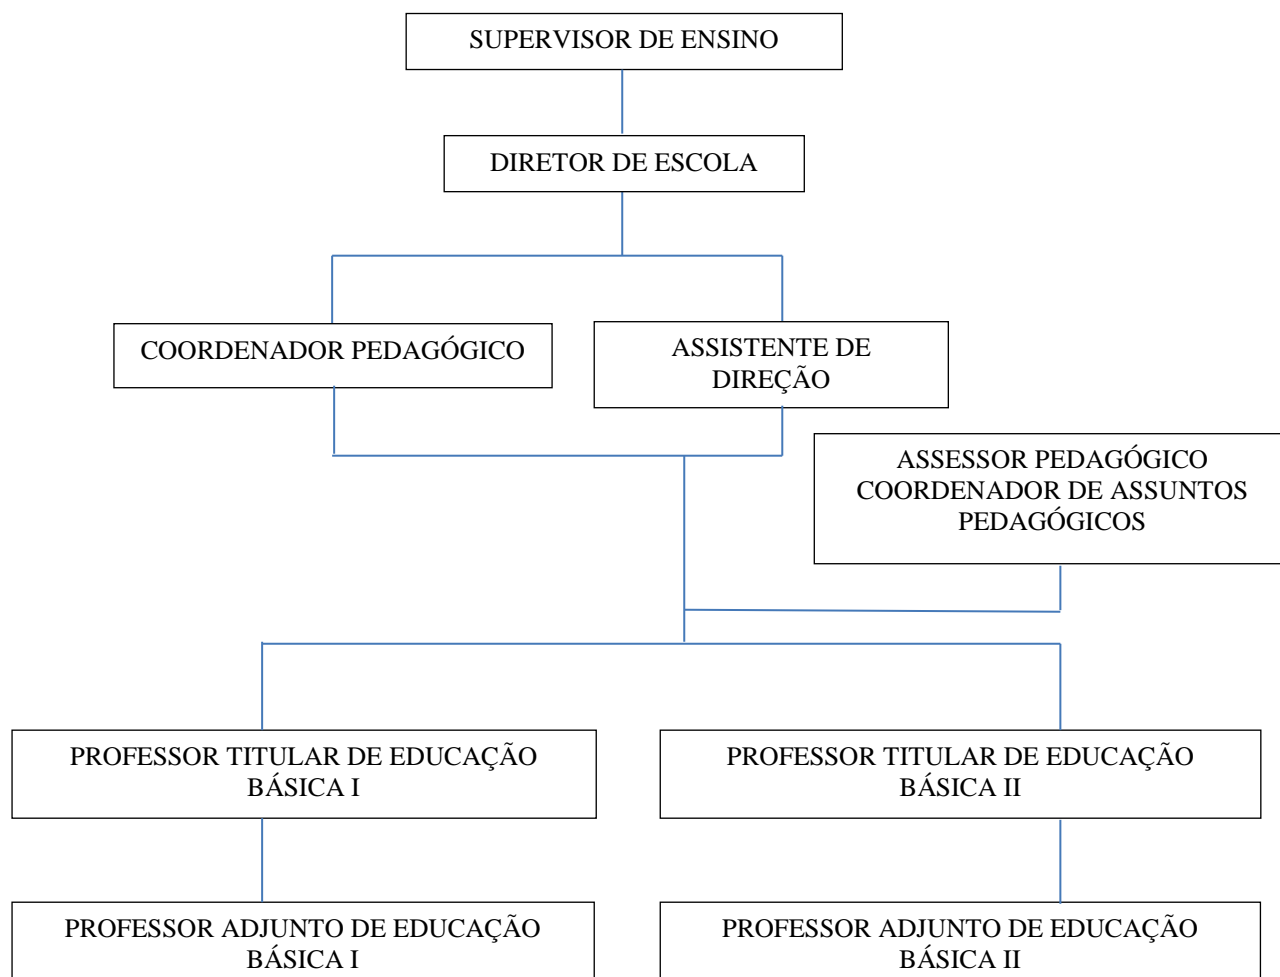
SUPERVISOR DE ENSINO

DIRETOR DE ESCOLA

COORDENADOR PEDAGÓGICO

ASSISTENTE DE DIREÇÃO

ASSESSOR PEDAGÓGICO COORDENADOR DE ASSUNTOS PEDAGÓGICOS

PROFESSOR TITULAR DE EDUCAÇÃO BÁSICA I

PROFESSOR TITULAR DE EDUCAÇÃO BÁSICA II

PROFESSOR ADJUNTO DE EDUCAÇÃO BÁSICA I

PROFESSOR ADJUNTO DE EDUCAÇÃO BÁSICA II